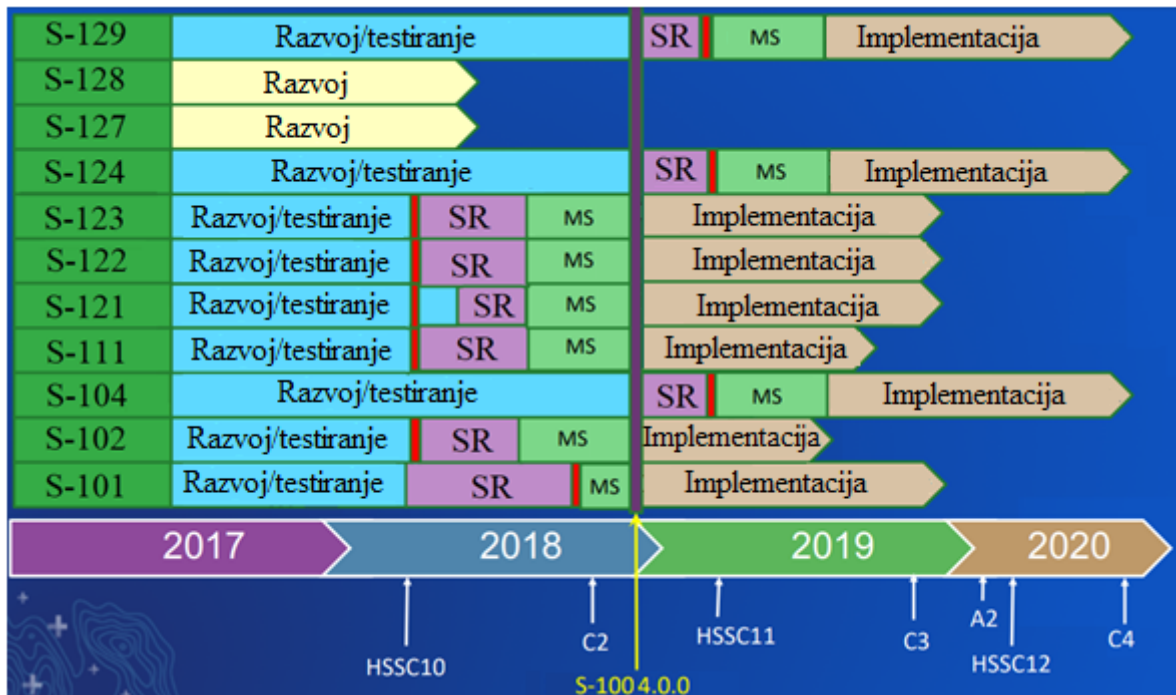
| | | | | | |
|---|---|---|---|---|---|
| S-129 | Razvoj/testiranje | | SR | MS | Implementacija |
| S-128 | Razvoj | | | | |
| S-127 | Razvoj | | | | |
| S-124 | Razvoj/testiranje | | SR | MS | Implementacija |
| S-123 | Razvoj/testiranje | SR | MS | Implementacija | |
| S-122 | Razvoj/testiranje | SR | MS | Implementacija | |
| S-121 | Razvoj/testiranje | SR | MS | Implementacija | |
| S-111 | Razvoj/testiranje | SR | MS | Implementacija | |
| S-104 | Razvoj/testiranje | | SR | MS | Implementacija |
| S-102 | Razvoj/testiranje | SR | MS | Implementacija | |
| S-101 | Razvoj/testiranje | SR | MS | Implementacija | |

2017 2018 2019 2020

HSSC10 C2 S-100 4.0.0 HSSC11 C3 A2 HSSC12 C4